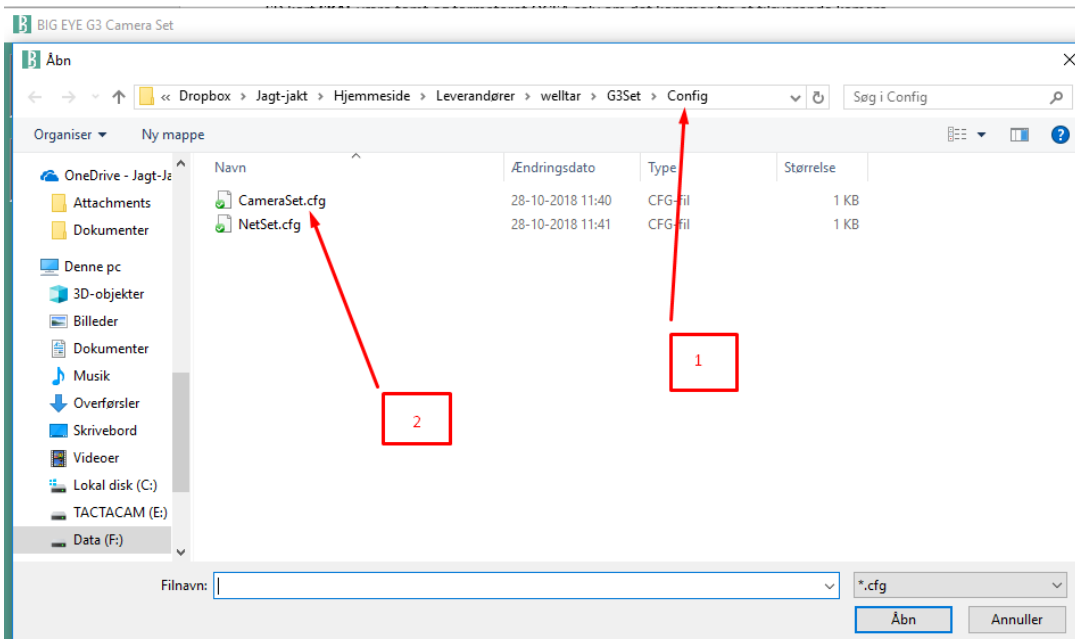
BIG EYE G3 Camera Set

Åbn

« Dropbox › Jagt-jakt › Hjemmeside › Leverandører › welltar › G3Set › Config

Søg i Config

Organiser ▾ Ny mappe

OneDrive - Jagt-Ja
Attachments
Dokumenter
Denne pc
3D-objekter
Billeder
Dokumenter
Musik
Overførsler
Skrivebord
Videoer
Lokal disk (C:)
TACTACAM (E:)
Data (F:)

| Navn | Ændringsdato | Type | Størrelse |
|---|---|---|---|
| CameraSet.cfg | 28-10-2018 11:40 | CFG-fil | 1 KB |
| NetSet.cfg | 28-10-2018 11:41 | CFG-fil | 1 KB |

1

2

Filnavn:

*.cfg

Åbn

Annuller